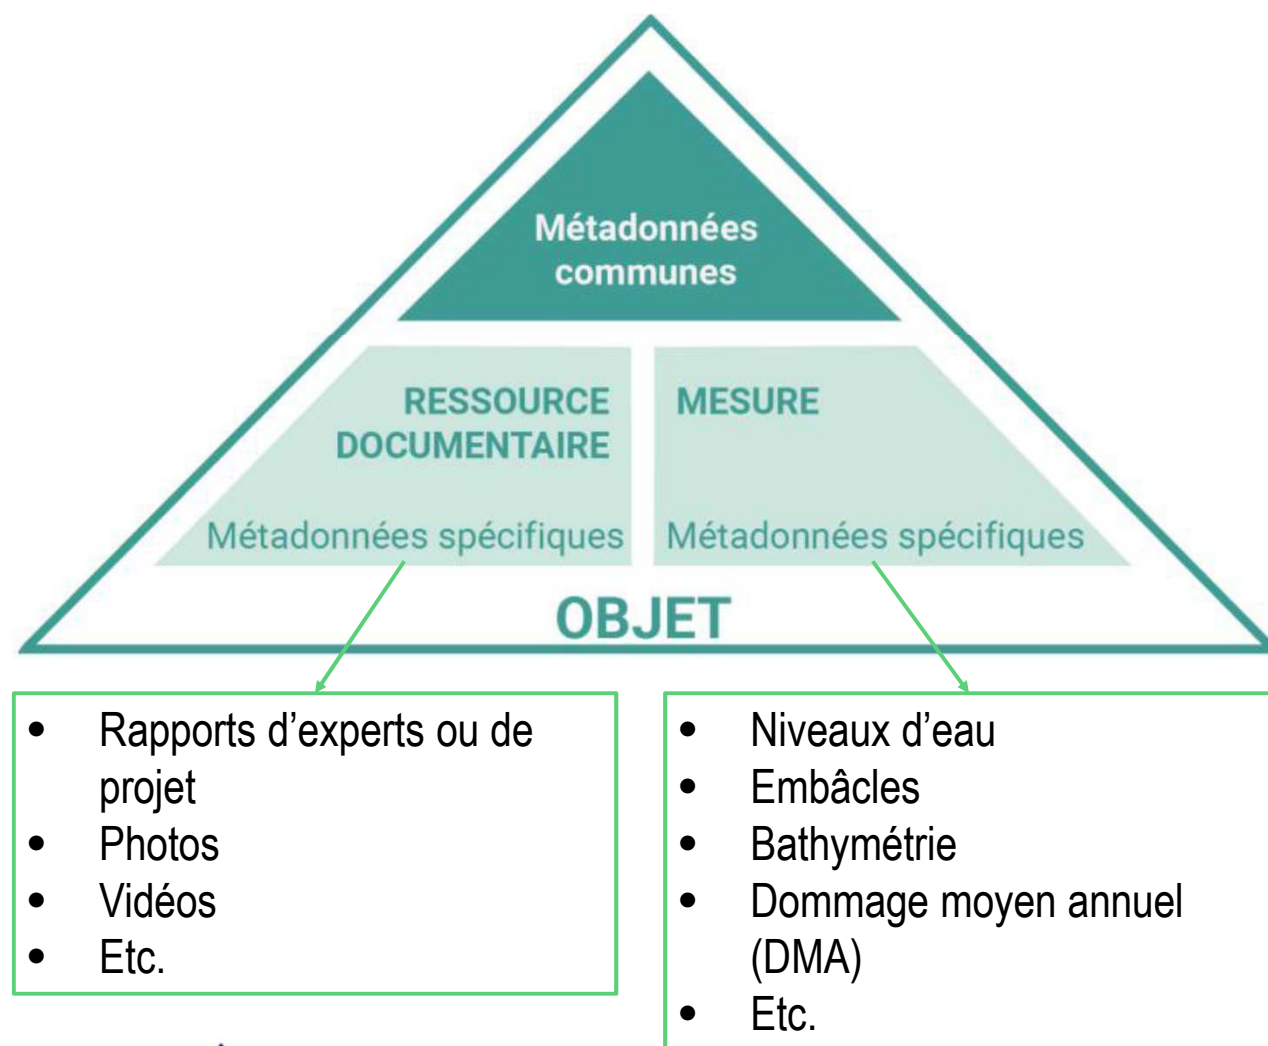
Métadonnées communes

RESSOURCE DOCUMENTAIRE

Métadonnées spécifiques

MESURE

Métadonnées spécifiques

OBJET

- Rapports d'experts ou de projet
- Photos
- Vidéos
- Etc.

- Niveaux d'eau
- Embâcles
- Bathymétrie
- Dommage moyen annuel (DMA)
- Etc.